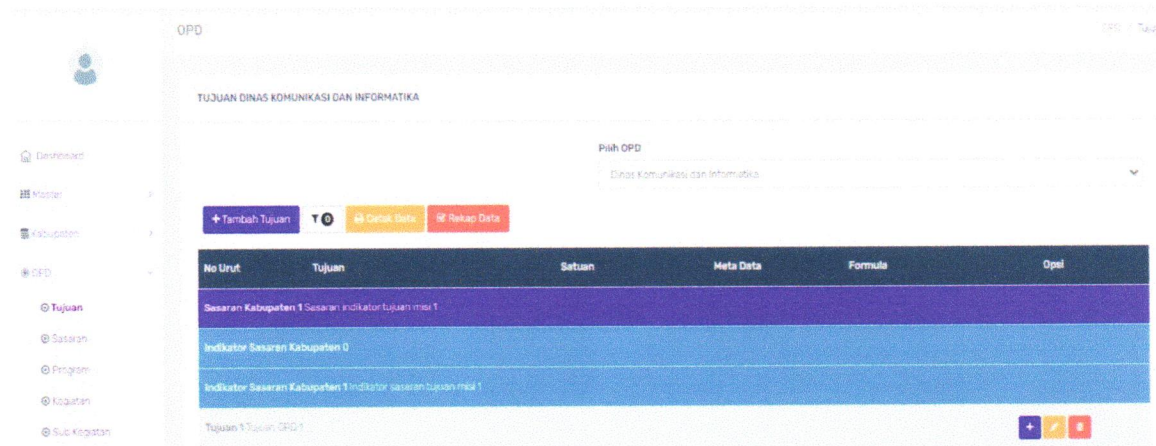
OPD

OPD > Tujuan

TUJUAN DINAS KOMUNIKASI DAN INFORMATIKA

Dashboard

Master

Kabupaten

OPD

Tujuan

Sasaran

Program

Kegiatan

Sub Kegiatan

Pilih OPD

Dinas Komunikasi dan Informatika

+ Tambah Tujuan

0

Cetak Data

Rekap Data

| No Urut | Tujuan | Satuan | Meta Data | Formula | Opsi |
|---|---|---|---|---|---|
| Sasaran Kabupaten 1 Sasaran indikator tujuan misi 1 | | | | | |
| Indikator Sasaran Kabupaten 0 | | | | | |
| Indikator Sasaran Kabupaten 1 Indikator sasaran tujuan misi 1 | | | | | |
| Tujuan 1 Tujuan OPD 1 | | | | | |